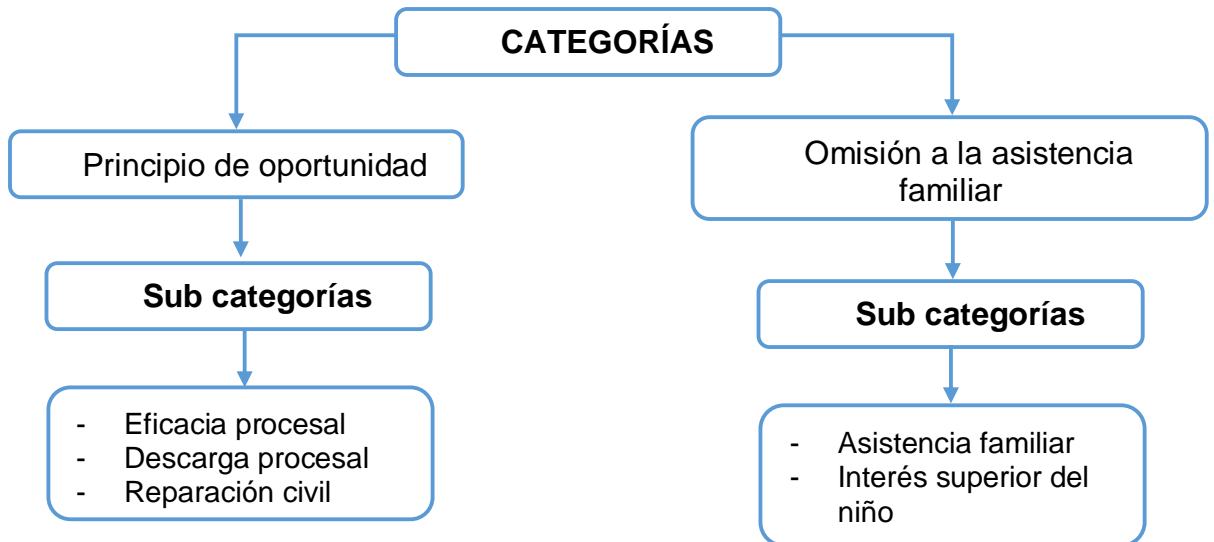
CATEGORÍAS

Principio de oportunidad

Sub categorías

- Eficacia procesal
- Descarga procesal
- Reparación civil

Omisión a la asistencia familiar

Sub categorías

- Asistencia familiar
- Interés superior del niño